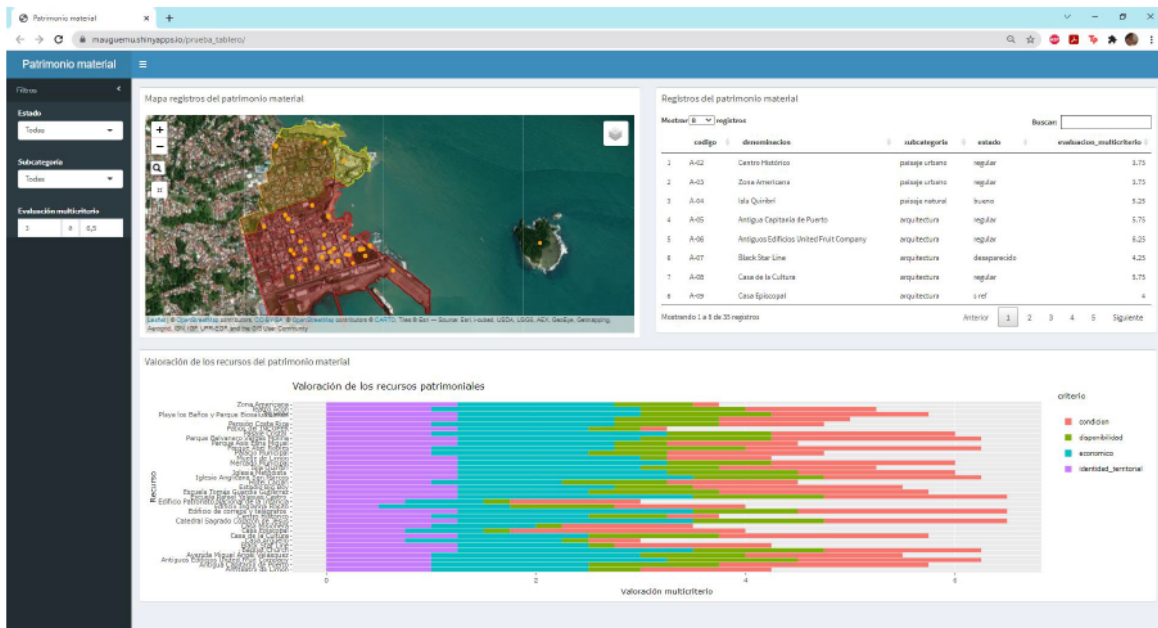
Patrimonio material × +

mauguemushinyapps.io/prueba_tablero/

Patrimonio material ≡

Filtros

Estado
Todos

Subcategoría
Todos

Evaluación multicriterio
1 0 6,5

Mapa registros del patrimonio material

+
−

Leaflet | © OpenStreetMap contributors, CC-BY-SA © OpenStreetMap contributors © CARTO, Tiles © Esri — Source: Esri, i-cubed, USDA, USGS, AEX, GeoEye, Getmapping, Aerogrid, IGN, IGP, UPR-EGP, and the GIS User Community

Registros del patrimonio material

Mostrar 8 registros Buscar:

| | codigo | denominacion | subcategoria | estado | evaluacion_multicriterio |
|---|---|---|---|---|---|
| 1 | A-02 | Centro Histórico | paisaje urbano | regular | 3.75 |
| 2 | A-03 | Zona Americana | paisaje urbano | regular | 3.75 |
| 3 | A-04 | Isla Quiribrí | paisaje natural | bueno | 5.25 |
| 4 | A-05 | Antigua Capitanía de Puerto | arquitectura | regular | 5.75 |
| 5 | A-06 | Antiguos Edificios United Fruit Company | arquitectura | regular | 6.25 |
| 6 | A-07 | Black Star Line | arquitectura | desaparecido | 4.25 |
| 7 | A-08 | Casa de la Cultura | arquitectura | regular | 5.75 |
| 8 | A-09 | Casa Episcopal | arquitectura | s ref | 4 |

Mostrando 1 a 8 de 35 registros Anterior 1 2 3 4 5 Siguiente

Valoración de los recursos del patrimonio material

Valoración de los recursos patrimoniales

Zona Americana
Playa los Baños y Parque Bioso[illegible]
Parque Vargas
Parque Balvanero Vargas Mena
Parque Ana Sara Masis
Museo Municipal
Mercado Municipal
Iglesia Metodista
Iglesia Anglicana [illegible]
Escuela Tomás Guardia Gutiérrez
Edificio Patrimonio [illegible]
Edificio de correos y telégrafo
Catedral Sagrado Corazón de Jesús
Casa de la Cultura
Black Star Line
Avenida Miguel Angel Velázquez
Antiguos Edificios United Fruit Company
Antigua Capitanía de Puerto

Recurso

0 2 4 6
Valoración multicriterio

criterio
condicion
disponibilidad
economico
identidad_territorial